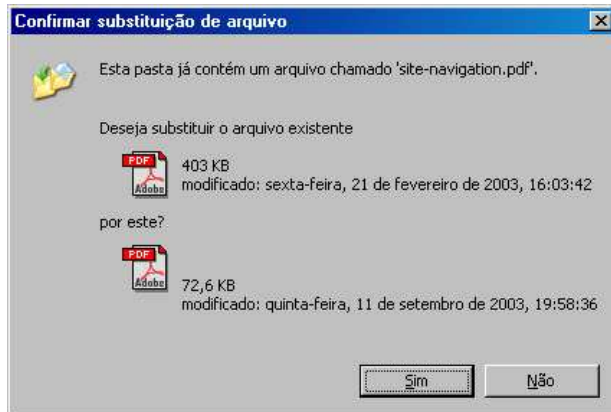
Confirmar substituição de arquivo

Esta pasta já contém um arquivo chamado 'site-navigation.pdf'.

Deseja substituir o arquivo existente

PDF
Adobe
403 KB
modificado: sexta-feira, 21 de fevereiro de 2003, 16:03:42

por este?

PDF
Adobe
72,6 KB
modificado: quinta-feira, 11 de setembro de 2003, 19:58:36

Sim
Não